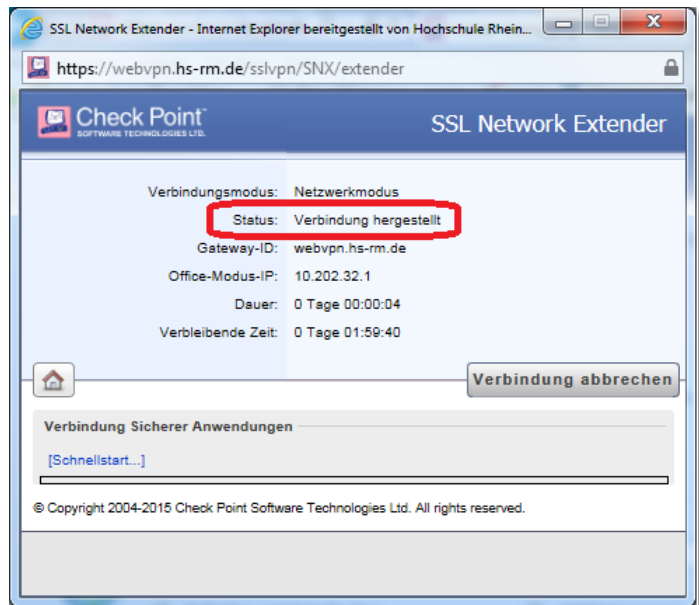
SSL Network Extender - Internet Explorer bereitgestellt von Hochschule Rhein...

https://webvpn.hs-rm.de/sslvpn/SNX/extender

Check Point SOFTWARE TECHNOLOGIES LTD.

SSL Network Extender

| | |
|---|---|
| Verbindungsmodus: | Netzwerkmodus |
| Status: | Verbindung hergestellt |
| Gateway-ID: | webvpn.hs-rm.de |
| Office-Modus-IP: | 10.202.32.1 |
| Dauer: | 0 Tage 00:00:04 |
| Verbleibende Zeit: | 0 Tage 01:59:40 |

Verbindung abbrechen

Verbindung Sicherer Anwendungen

[Schnellstart...]

© Copyright 2004-2015 Check Point Software Technologies Ltd. All rights reserved.